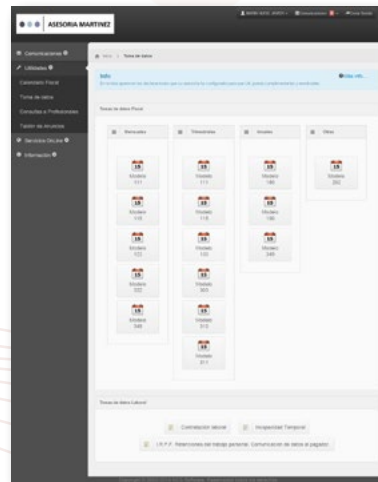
ASESORIA MARTINEZ

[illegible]

Comunicaciones
Utilidades
Calendario Fiscal
Toma de datos
Consultas a Profesionales
Tablón de anuncios
Servicios OnLine
Información

Inicio / Toma de datos

Info
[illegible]

Toma de datos Fiscal

Mensuales
15
Modelo 111
15
Modelo 115
15
Modelo 123
15
Modelo 303
15
Modelo 349

Trimestrales
15
Modelo 111
15
Modelo 115
15
Modelo 123
15
Modelo 303
15
Modelo 310
15
Modelo 349

Anuales
15
Modelo 180
15
Modelo 190
15
Modelo 347

Otros
15
Modelo 202

Toma de datos Laboral

Contratación laboral
Incapacidad Temporal
I.R.P.F. Retenciones del trabajo personal. Comunicación de datos al pagador.

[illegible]